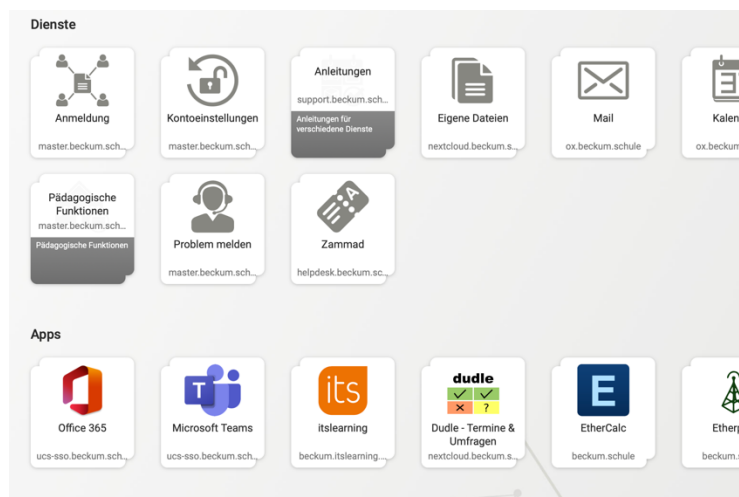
Dienste

Anmeldung
master.beckum.sch...

Kontoeinstellungen
master.beckum.sch...

Anleitungen
support.beckum.sch...
Anleitungen für verschiedene Dienste

Eigene Dateien
nextcloud.beckum.s...

Mail
ox.beckum.schule

Kalen
ox.beckum

Pädagogische Funktionen
master.beckum.sch...
Pädagogische Funktionen

Problem melden
master.beckum.sch...

Zammad
helpdesk.beckum.sc...

Apps

Office 365
ucs-sso.beckum.sch...

Microsoft Teams
ucs-sso.beckum.sch...

its
itslearning
beckum.itslearning....

dudle
Dudle - Termine & Umfragen
nextcloud.beckum.s...

E
EtherCalc
beckum.schule

Etherp
beckum.